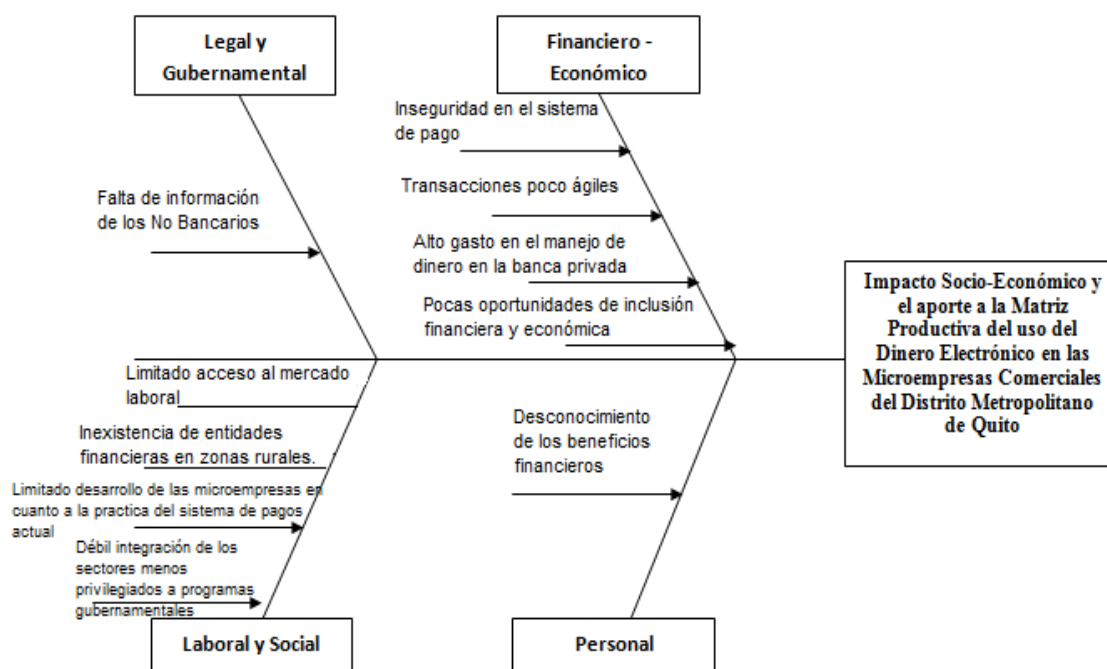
Legal y Gubernamental

Financiero - Económico

Inseguridad en el sistema de pago

Transacciones poco ágiles

Falta de información de los No Bancarios

Alto gasto en el manejo de dinero en la banca privada

Pocas oportunidades de inclusión financiera y económica

Impacto Socio-Económico y el aporte a la Matriz Productiva del uso del Dinero Electrónico en las Microempresas Comerciales del Distrito Metropolitano de Quito

Limitado acceso al mercado laboral

Inexistencia de entidades financieras en zonas rurales.

Desconocimiento de los beneficios financieros

Limitado desarrollo de las microempresas en cuanto a la practica del sistema de pagos actual

Débil integración de los sectores menos privilegiados a programas gubernamentales

Laboral y Social

Personal